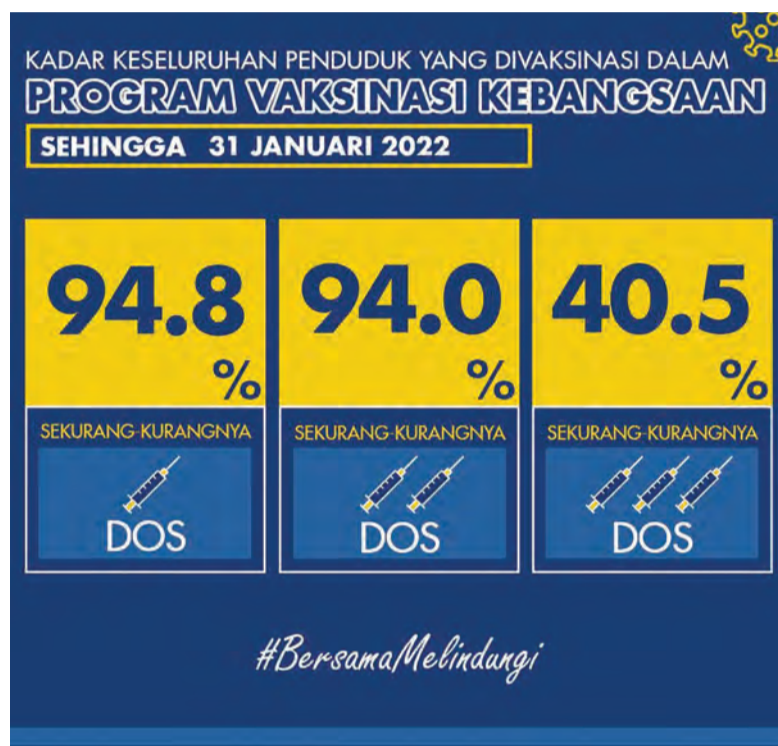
KADAR KESELURUHAN PENDUDUK YANG DIVAKSINASI DALAM
PROGRAM VAKSINASI KEBANGSAAN

SEHINGGA 31 JANUARI 2022

94.8 %
SEKURANG-KURANGNYA
DOS

94.0 %
SEKURANG-KURANGNYA
DOS

40.5 %
SEKURANG-KURANGNYA
DOS

#BersamaMelindungi